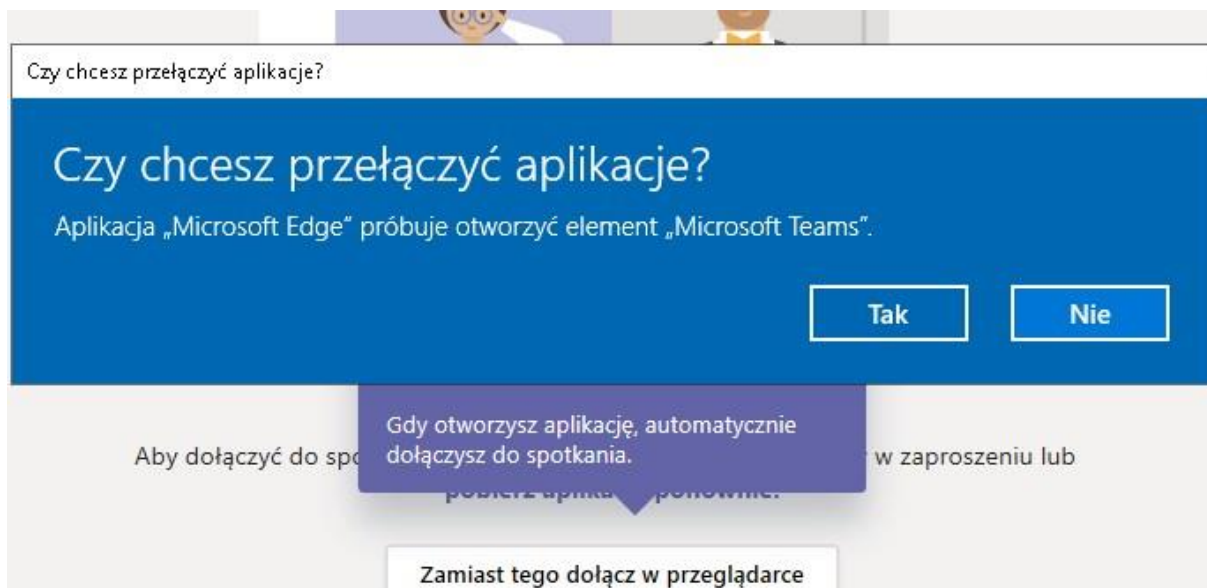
Czy chcesz przełączyć aplikacje?

Czy chcesz przełączyć aplikacje?

Aplikacja „Microsoft Edge" próbuje otworzyć element „Microsoft Teams".

Tak

Nie

Gdy otworzysz aplikację, automatycznie dołączysz do spotkania.

Aby dołączyć do spo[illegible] w zaproszeniu lub pobierz aplika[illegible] ponownie.

Zamiast tego dołącz w przeglądarce